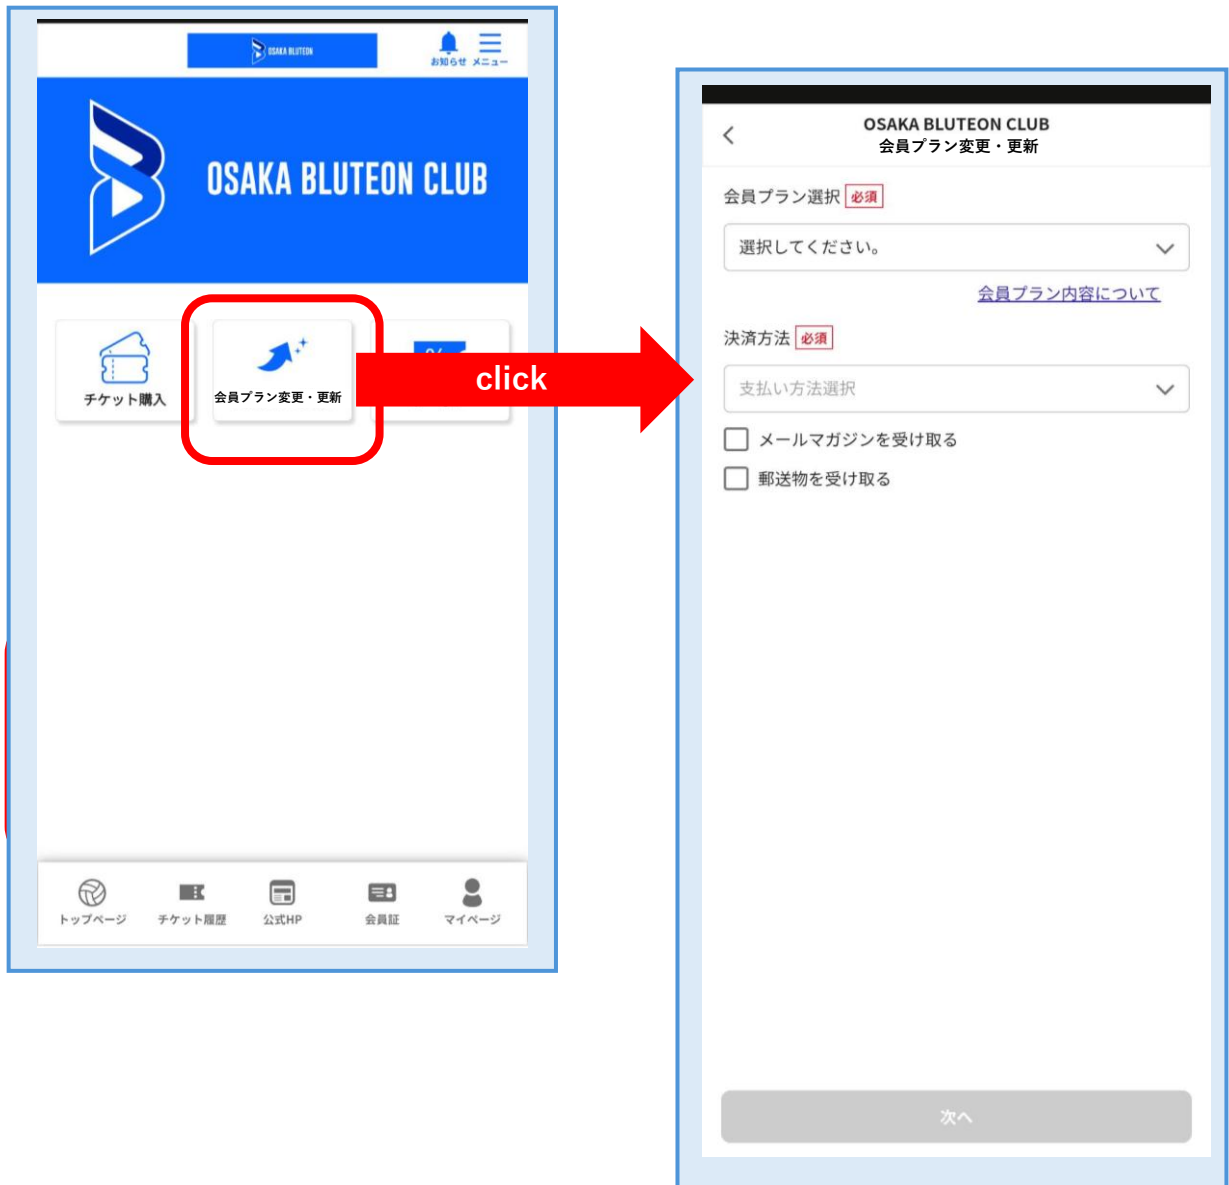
OSAKA BLUTEON

お知らせ メニュー

OSAKA BLUTEON CLUB

チケット購入

会員プラン変更・更新

click

トップページ チケット履歴 公式HP 会員証 マイページ

OSAKA BLUTEON CLUB
会員プラン変更・更新

会員プラン選択 必須

選択してください。

会員プラン内容について

決済方法 必須

支払い方法選択

メールマガジンを受け取る

郵送物を受け取る

次へ